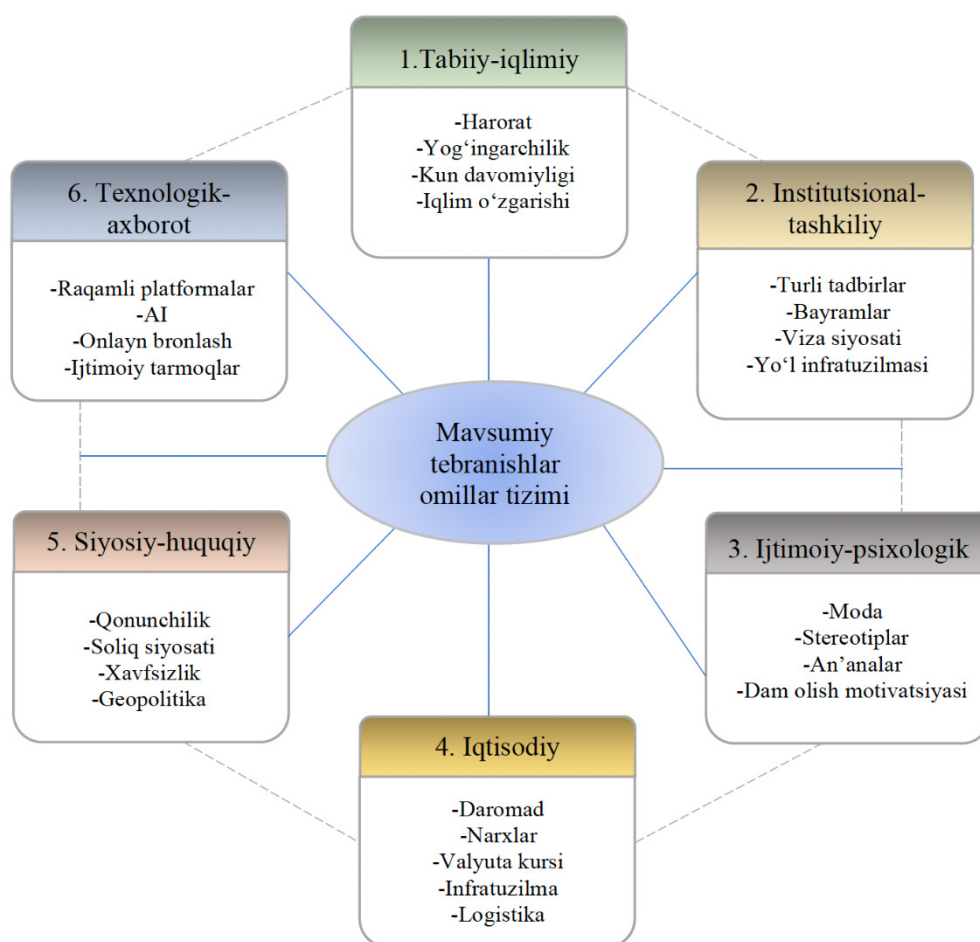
1.Tabiiy-iqlimiy

-Harorat
-Yog‘ingarchilik
-Kun davomiyligi
-Iqlim o‘zgarishi

6. Texnologik-axborot

-Raqamli platformalar
-AI
-Onlayn bronlash
-Ijtimoiy tarmoqlar

2. Institutsional-tashkiliy

-Turli tadbirlar
-Bayramlar
-Viza siyosati
-Yo‘l infratuzilmasi

Mavsumiy tebranishlar omillar tizimi

5. Siyosiy-huquqiy

-Qonunchilik
-Soliq siyosati
-Xavfsizlik
-Geopolitika

3. Ijtimoiy-psixologik

-Moda
-Stereotiplar
-An’analar
-Dam olish motivatsiyasi

4. Iqtisodiy

-Daromad
-Narxlar
-Valyuta kursi
-Infratuzilma
-Logistika